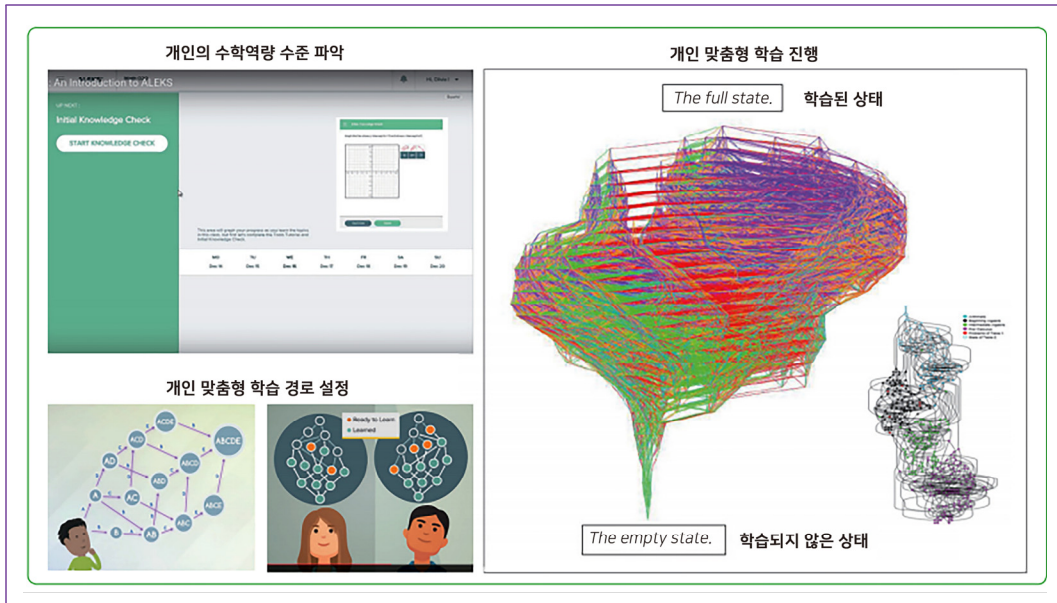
개인의 수학역량 수준 파악

An Introduction to ALEKS

UP NEXT

Initial Knowledge Check

START KNOWLEDGE CHECK

This area will graph your progress as you learn the topics in this class, but first let's complete the ALEKS Tutorial and Initial Knowledge Check.

| MO | TU | WE | TH | FR | SA | SU |
|---|---|---|---|---|---|---|
| Dec 14 | Dec 15 | Dec 16 | Dec 17 | Dec 18 | Dec 19 | Dec 20 |

개인 맞춤형 학습 경로 설정

ACDE
ABCDE
ACD
AD
ABCD
ABD
A
AC
ABCE
ABC
B
AB

Ready to Learn
Learned

개인 맞춤형 학습 진행

The full state. 학습된 상태

The empty state. 학습되지 않은 상태